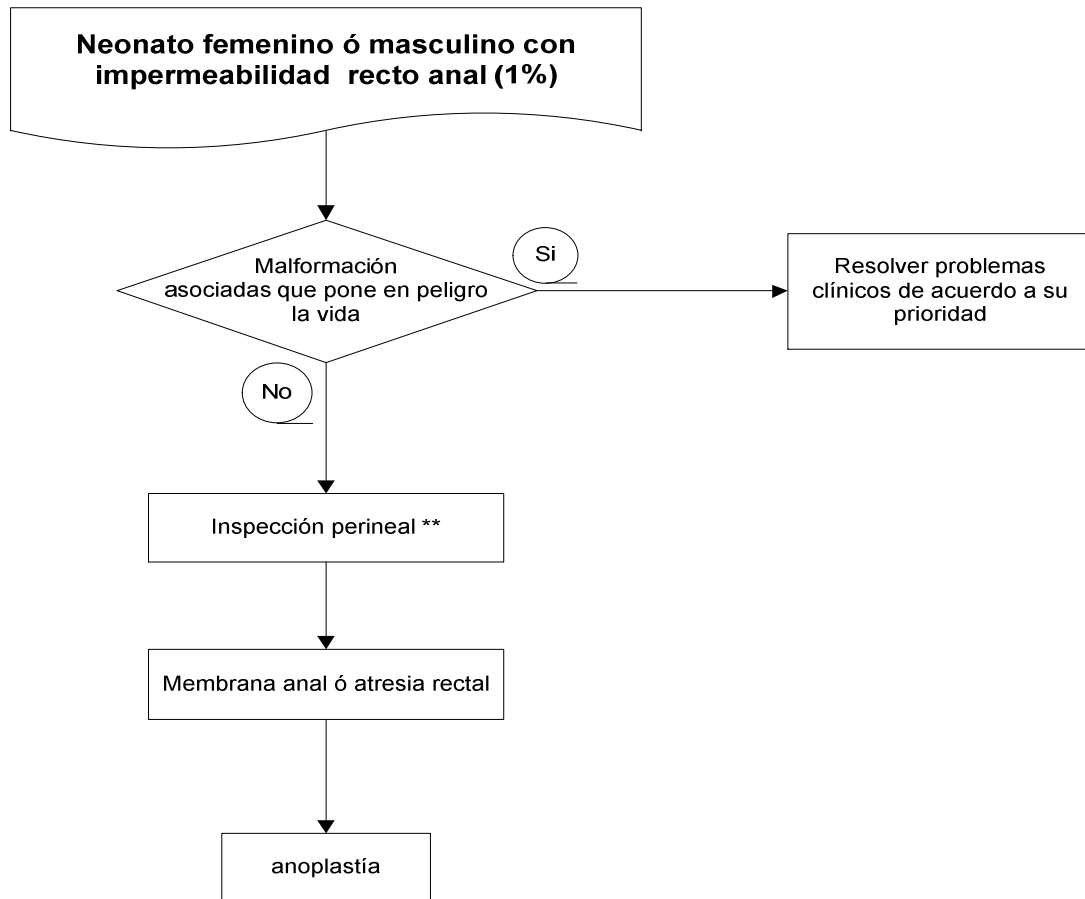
Neonato femenino ó masculino con impermeabilidad recto anal (1%)

Malformación asociadas que pone en peligro la vida

Si

Resolver problemas clínicos de acuerdo a su prioridad

No

Inspección perineal **

Membrana anal ó atresia rectal

anoplastía